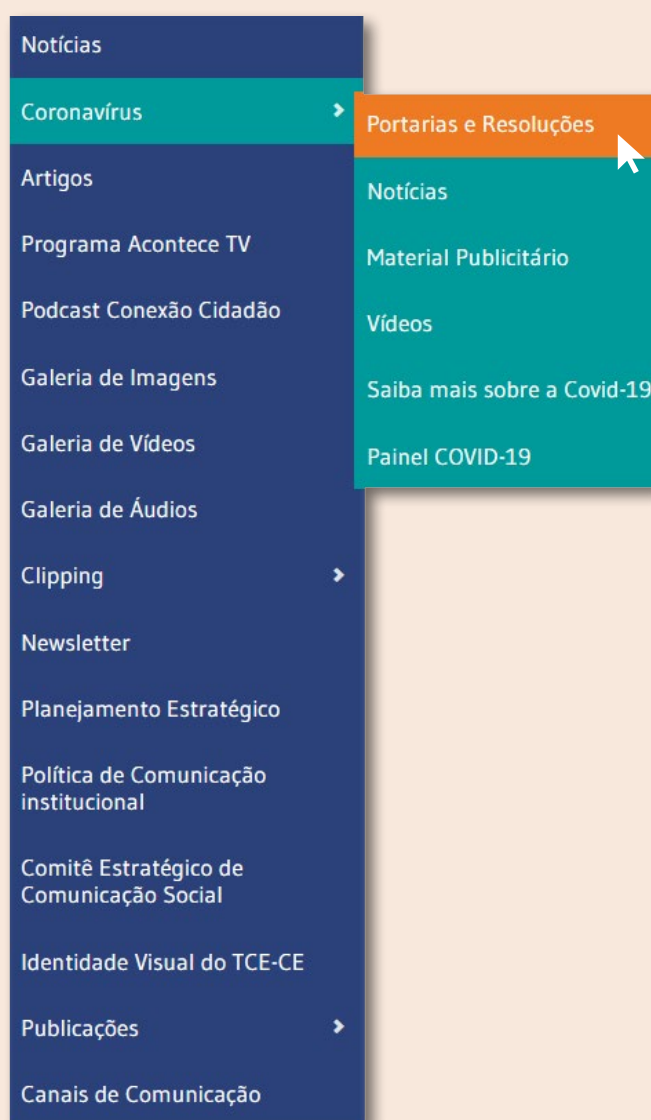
Notícias

Coronavírus

Portarias e Resoluções

Notícias

Material Publicitário

Vídeos

Saiba mais sobre a Covid-19

Painel COVID-19

Artigos

Programa Acontece TV

Podcast Conexão Cidadão

Galeria de Imagens

Galeria de Vídeos

Galeria de Áudios

Clipping

Newsletter

Planejamento Estratégico

Política de Comunicação institucional

Comitê Estratégico de Comunicação Social

Identidade Visual do TCE-CE

Publicações

Canais de Comunicação